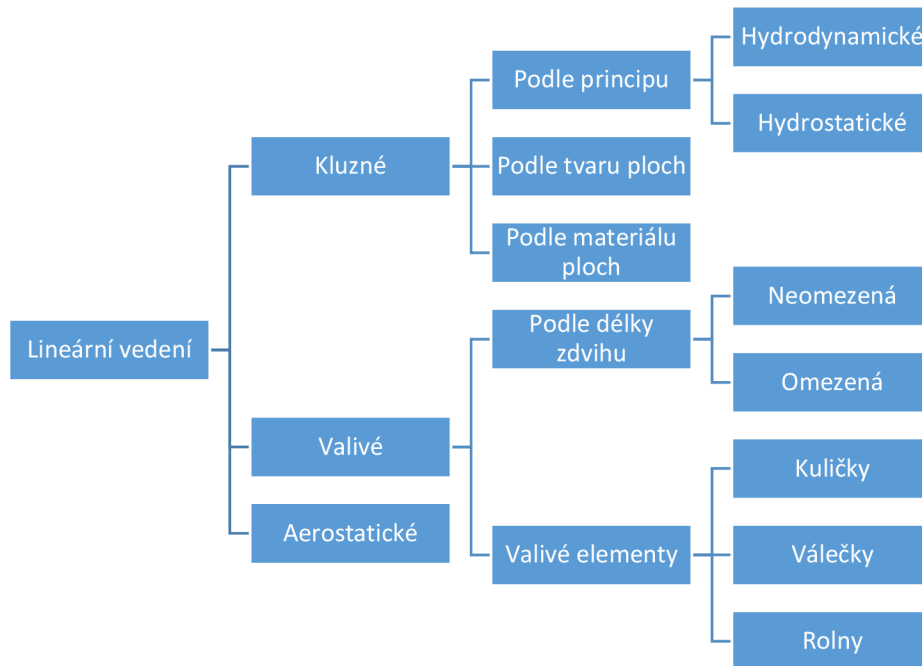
Lineární vedení

Kluzné

Podle principu

Hydrodynamické

Hydrostatické

Podle tvaru ploch

Podle materiálu ploch

Valivé

Podle délky zdvihu

Neomezená

Omezená

Valivé elementy

Kuličky

Válečky

Rolny

Aerostatické